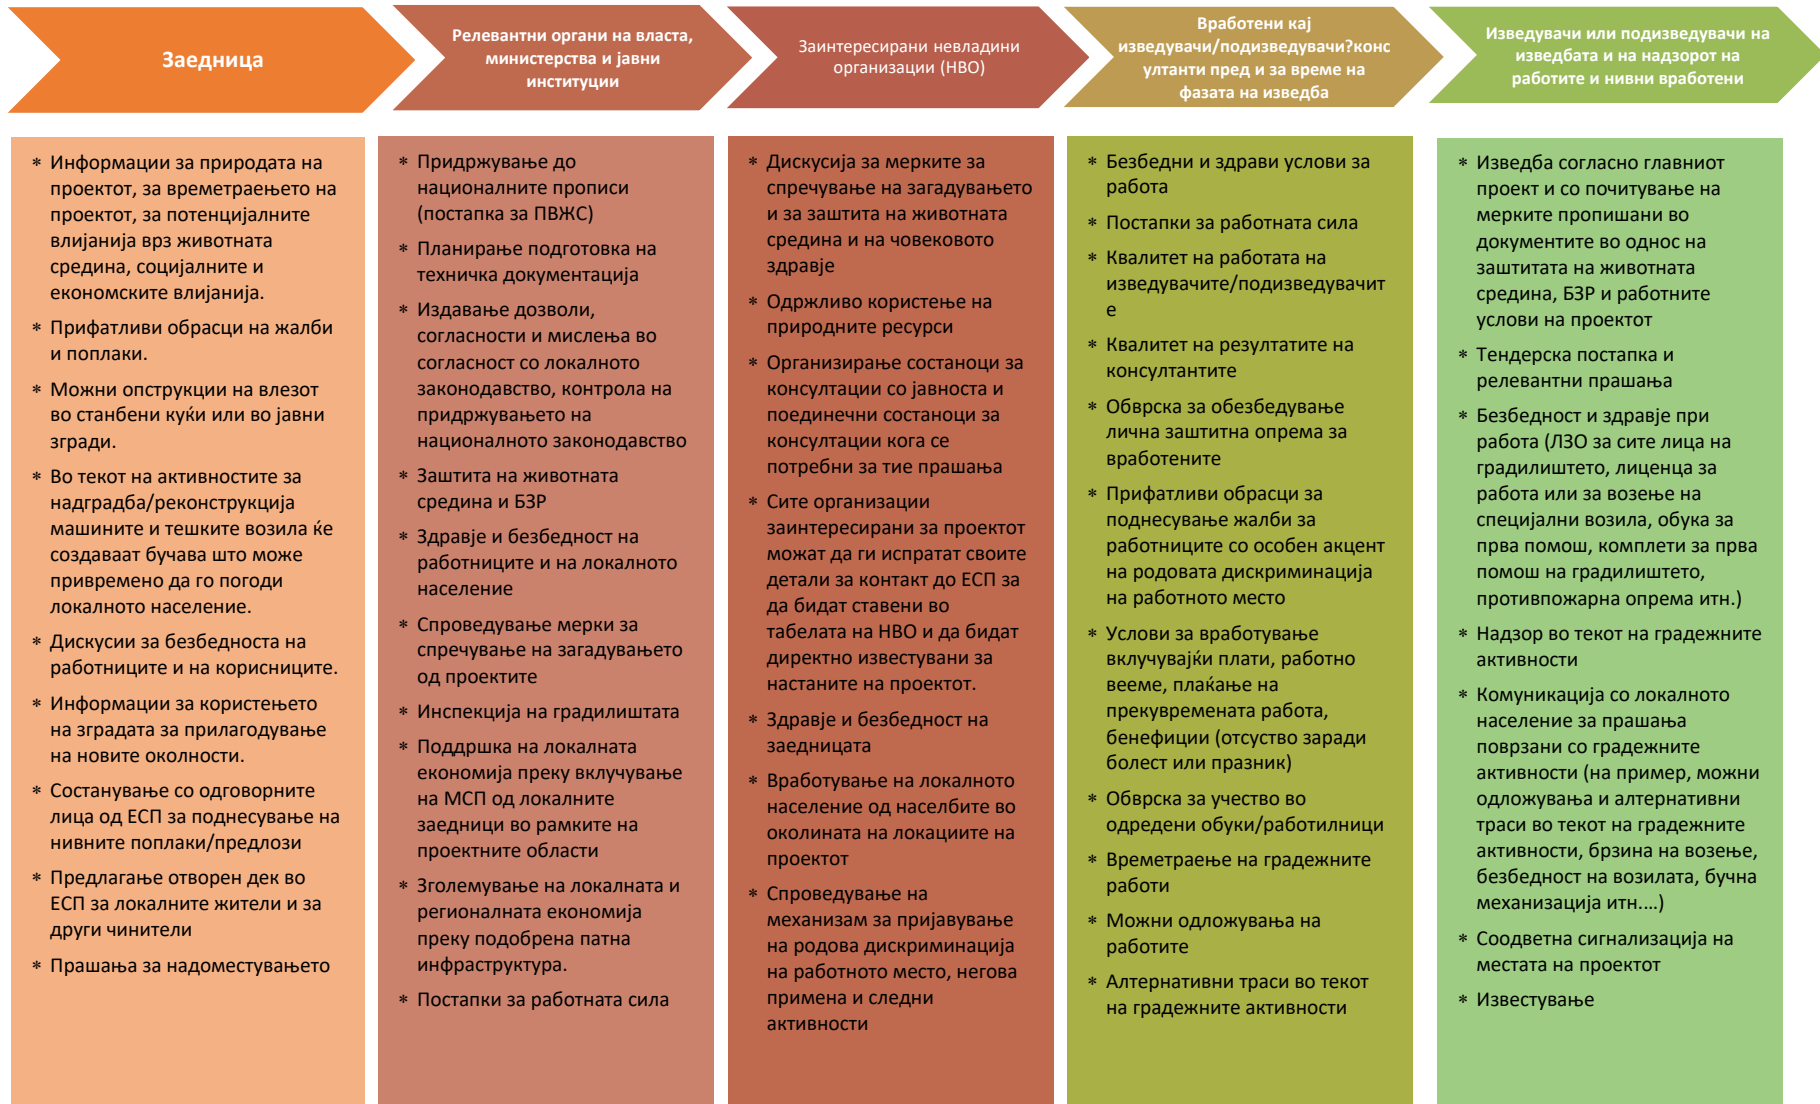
Заедница

Релевантни органи на власта, министерства и јавни институции

Заинтересирани невладини организации (НВО)

Вработени кај изведувачи/подизведувачи?консултанти пред и за време на фазата на изведба

Изведувачи или подизведувачи на изведбата и на надзорот на работите и нивни вработени

* Информации за природата на проектот, за времетраењето на проектот, за потенцијалните влијанија врз животната средина, социјалните и економските влијанија.
* Прифатливи обрасци на жалби и поплаки.
* Можни опструкции на влезот во станбени куќи или во јавни згради.
* Во текот на активностите за надградба/реконструкција машините и тешките возила ќе создаваат бучава што може привремено да го погоди локалното население.
* Дискусии за безбедноста на работниците и на корисниците.
* Информации за користењето на зградата за прилагодување на новите околности.
* Состанување со одговорните лица од ЕСП за поднесување на нивните поплаки/предлози
* Предлагање отворен дек во ЕСП за локалните жители и за други чинители
* Прашања за надоместувањето

* Придржување до националните прописи (постапка за ПВЖС)
* Планирање подготовка на техничка документација
* Издавање дозволи, согласности и мислења во согласност со локалното законодавство, контрола на придржувањето на националното законодавство
* Заштита на животната средина и БЗР
* Здравје и безбедност на работниците и на локалното население
* Спроведување мерки за спречување на загадувањето од проектите
* Инспекција на градилиштата
* Поддршка на локалната економија преку вклучување на МСП од локалните заедници во рамките на проектните области
* Зголемување на локалната и регионалната економија преку подобрена патна инфраструктура.
* Постапки за работната сила

* Дискусија за мерките за спречување на загадувањето и за заштита на животната средина и на човековото здравје
* Одрживо користење на природните ресурси
* Организирање состаноци за консултации со јавноста и поединечни состаноци за консултации кога се потребни за тие прашања
* Сите организации заинтересирани за проектот можат да ги испратат своите детали за контакт до ЕСП за да бидат ставени во табелата на НВО и да бидат директно известувани за настаните на проектот.
* Здравје и безбедност на заедницата
* Вработување на локалното население од населбите во околината на локациите на проектот
* Спроведување на механизам за пријавување на родова дискриминација на работното место, негова примена и следни активности

* Безбедни и здрави услови за работа
* Постапки за работната сила
* Квалитет на работата на изведувачите/подизведувачите
* Квалитет на резултатите на консултантите
* Обврска за обезбедување лична заштитна опрема за вработените
* Прифатливи обрасци за поднесување жалби за работниците со особен акцент на родовата дискриминација на работното место
* Услови за вработување вклучувајќи плати, работно вееме, плаќање на прекувремената работа, бенефиции (отсуство заради болест или празник)
* Обврска за учество во одредени обуки/работилници
* Времетраење на градежните работи
* Можни одложувања на работите
* Алтернативни траси во текот на градежните активности

* Изведба согласно главниот проект и со почитување на мерките пропишани во документите во однос на заштитата на животната средина, БЗР и работните услови на проектот
* Тендерска постапка и релевантни прашања
* Безбедност и здравје при работа (ЛЗО за сите лица на градилиштето, лиценца за работа или за возење на специјални возила, обука за прва помош, комплети за прва помош на градилиштето, противпожарна опрема итн.)
* Надзор во текот на градежните активности
* Комуникација со локалното население за прашања поврзани со градежните активности (на пример, можни одложувања и алтернативни траси во текот на градежните активности, брзина на возење, безбедност на возилата, бучна механизација итн....)
* Соодветна сигнализација на местата на проектот
* Известување